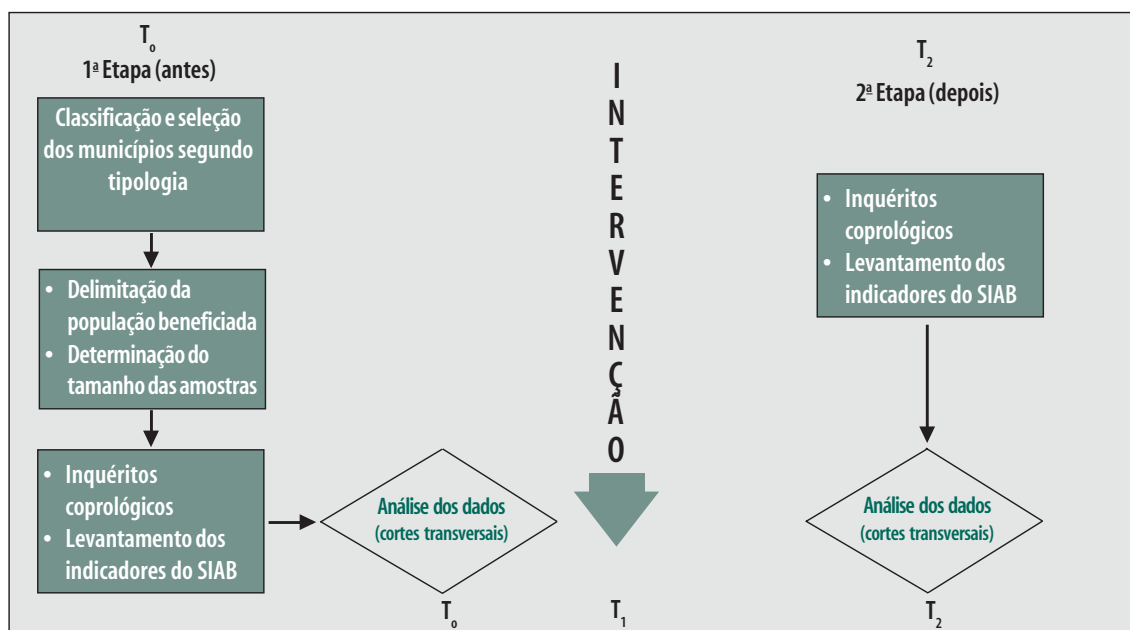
$T_0$
1ª Etapa (antes)

Classificação e seleção dos municípios segundo tipologia

• Delimitação da população beneficiada
• Determinação do tamanho das amostras

• Inquéritos coprológicos
• Levantamento dos indicadores do SIAB

Análise dos dados (cortes transversais)

$T_0$

I N T E R V E N Ç Ã O

$T_1$

$T_2$
2ª Etapa (depois)

• Inquéritos coprológicos
• Levantamento dos indicadores do SIAB

Análise dos dados (cortes transversais)

$T_2$